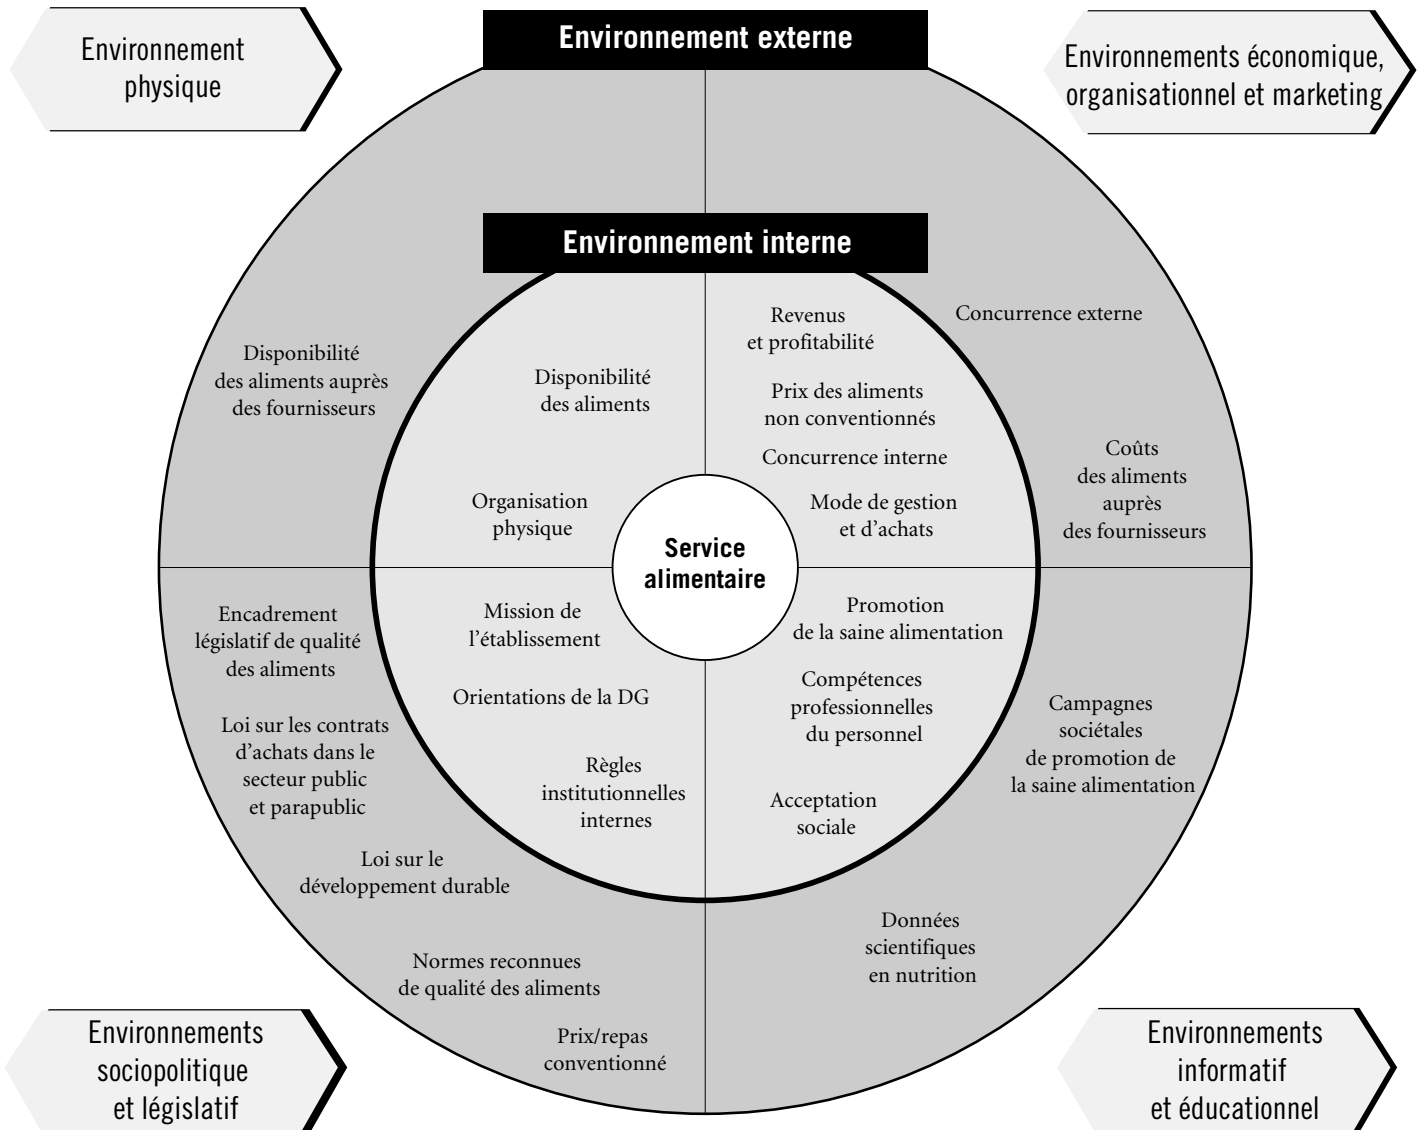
Environnement physique

Environnement externe

Environnements économique, organisationnel et marketing

Environnement interne

Disponibilité des aliments auprès des fournisseurs

Disponibilité des aliments

Organisation physique

Revenus et profitabilité

Prix des aliments non conventionnés

Concurrence interne

Mode de gestion et d'achats

Concurrence externe

Coûts des aliments auprès des fournisseurs

Service alimentaire

Encadrement législatif de qualité des aliments

Loi sur les contrats d'achats dans le secteur public et parapublic

Loi sur le développement durable

Normes reconnues de qualité des aliments

Prix/repas conventionné

Mission de l'établissement

Orientations de la DG

Règles institutionnelles internes

Promotion de la saine alimentation

Compétences professionnelles du personnel

Acceptation sociale

Campagnes sociétales de promotion de la saine alimentation

Données scientifiques en nutrition

Environnements sociopolitique et législatif

Environnements informatif et éducationnel